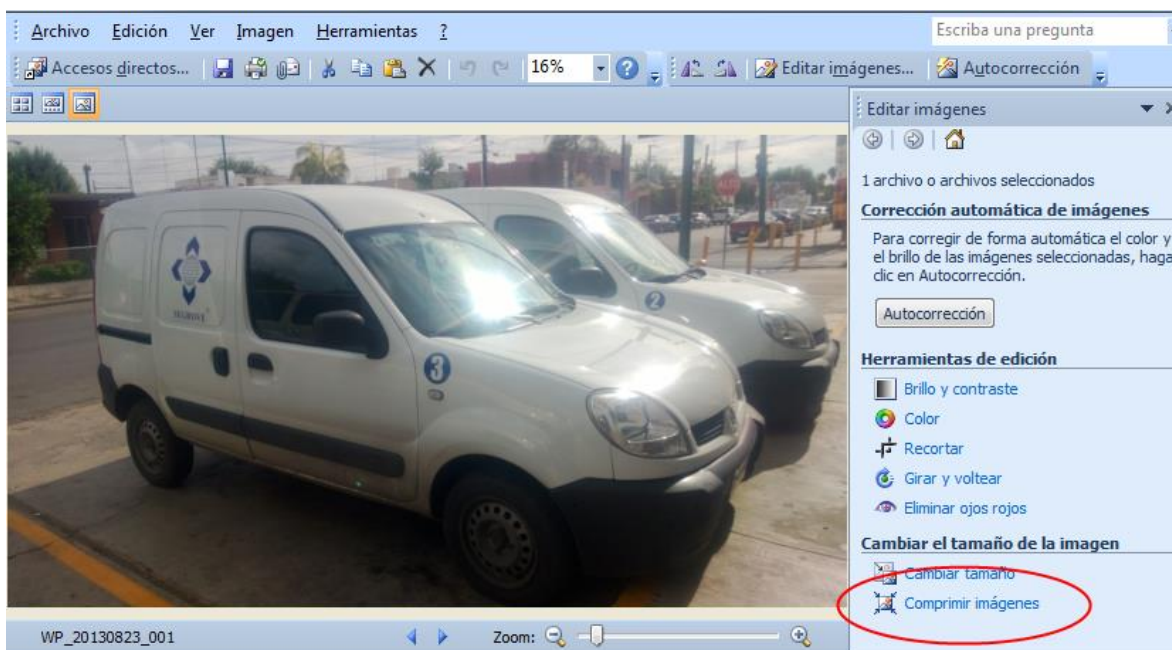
Archivo Edición Ver Imagen Herramientas ?

Escriba una pregunta

Accesos directos... 16% Editar imágenes... Autocorrección

Editar imágenes

1 archivo o archivos seleccionados

Corrección automática de imágenes

Para corregir de forma automática el color y el brillo de las imágenes seleccionadas, haga clic en Autocorrección.

Autocorrección

Herramientas de edición

Brillo y contraste

Color

Recortar

Girar y voltear

Eliminar ojos rojos

Cambiar el tamaño de la imagen

Cambiar tamaño

Comprimir imágenes

3

2

WP_20130823_001

Zoom: